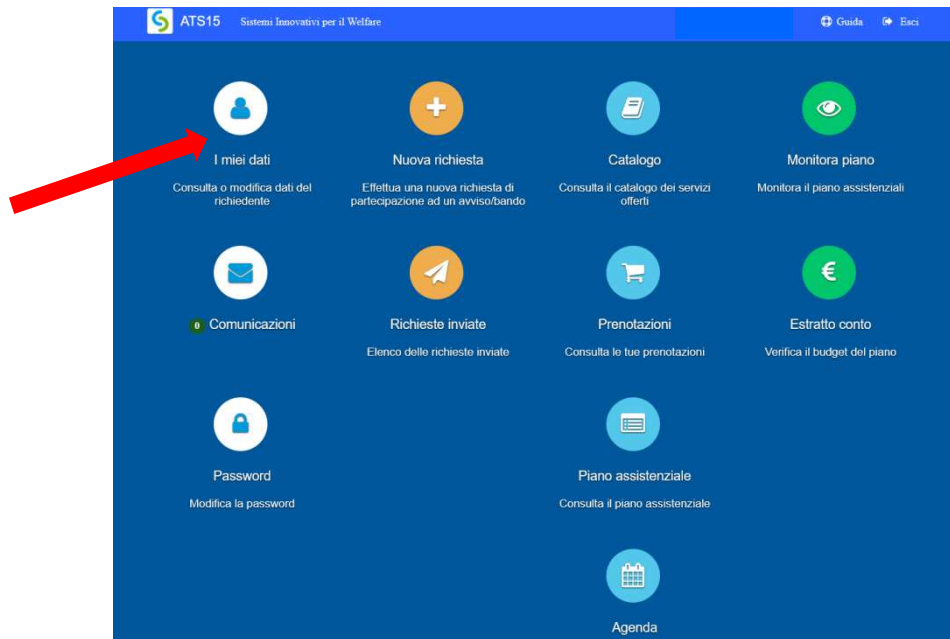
ATS15 Sistemi Innovativi per il Welfare

Guida Esci

I miei dati
Consulta o modifica dati del richiedente

Nuova richiesta
Effettua una nuova richiesta di partecipazione ad un avviso/bando

Catalogo
Consulta il catalogo dei servizi offerti

Monitora piano
Monitora il piano assistenziali

€

0 Comunicazioni

Richieste inviate
Elenco delle richieste inviate

Prenotazioni
Consulta le tue prenotazioni

Estratto conto
Verifica il budget del piano

Password
Modifica la password

Piano assistenziale
Consulta il piano assistenziale

Agenda